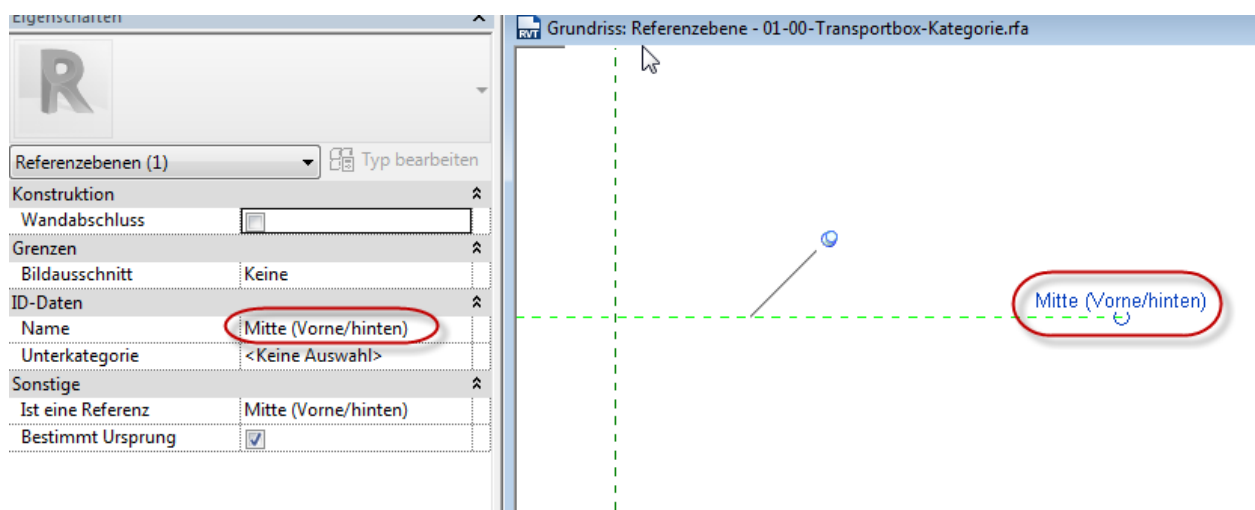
Eigenschaften
R
Referenzebenen (1)
Typ bearbeiten

| | |
|---|---|
| Konstruktion | |
| Wandabschluss | |
| Grenzen | |
| Bildausschnitt | Keine |
| ID-Daten | |
| Name | Mitte (Vorne/hinten) |
| Unterkategorie | <Keine Auswahl> |
| Sonstige | |
| Ist eine Referenz | Mitte (Vorne/hinten) |
| Bestimmt Ursprung | |

RVT Grundriss: Referenzebene - 01-00-Transportbox-Kategorie.rfa

Mitte (Vorne/hinten)